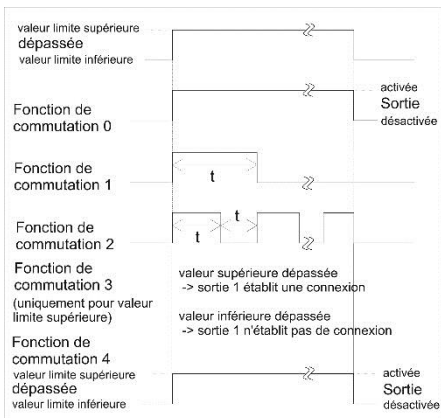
valeur limite supérieure
dépassée
valeur limite inférieure

activée
Sortie
désactivée

Fonction de commutation 0

Fonction de commutation 1

t

Fonction de commutation 2

t

t

Fonction de commutation 3
(uniquement pour valeur limite supérieure)

valeur supérieure dépassée
-> sortie 1 établit une connexion

valeur inférieure dépassée
-> sortie 1 n'établit pas de connexion

Fonction de commutation 4
valeur limite supérieure
dépassée
valeur limite inférieure

activée
Sortie
désactivée